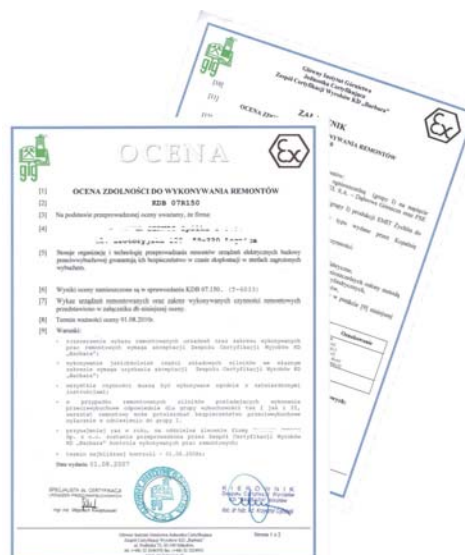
Główny Instytut Górnictwa
Jednostka Certyfikująca
Zespół Certyfikacji Wyrobów KD „Barbara"

[1]
[2]
[3]

ZAŁĄCZNIK

OCENA ZDOLNOŚCI DO WYKONYWANIA REMONTÓW

OCENA

[1] OCENA ZDOLNOŚCI DO WYKONYWANIA REMONTÓW
[2] KDB 07R150
[3] Na podstawie przeprowadzonej oceny uznaje się, że firma:
[4] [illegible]
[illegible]
[5] Stosuje organizację i technologię przeprowadzania remontów urządzeń elektrycznych budowy przeciwwybuchowej gwarantującą ich bezpieczeństwo w czasie eksploatacji w strefach zagrożonych wybuchem.
[6] Wyniki oceny zamieszczone są w sprawozdaniu KDB 07.150. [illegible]
[7] Wykaz urządzeń remontowanych oraz zakres wykonywanych czynności remontowych przedstawiono w załączniku do niniejszej oceny.
[8] Termin ważności oceny 01.08.2010r.
[9] Warunki:
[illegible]
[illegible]
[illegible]
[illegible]
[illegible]
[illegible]
Data wydania: 01.08.2007

SPECJALISTA ds. CERTYFIKACJI
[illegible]

KIEROWNIK
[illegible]

Główny Instytut Górnictwa Jednostka Certyfikująca
Zespół Certyfikacji Wyrobów KD „Barbara"
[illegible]

Strona 1 z 2